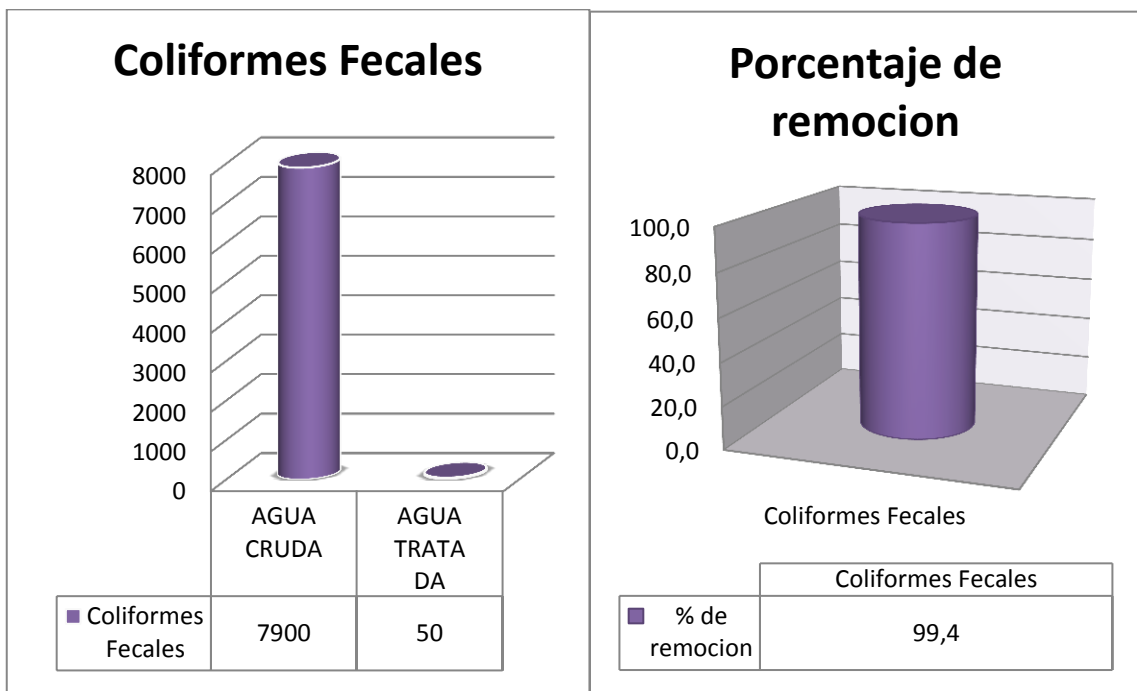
Coliformes Fecales

8000
7000
6000
5000
4000
3000
2000
1000
0

| | AGUA CRUDA | AGUA TRATADA |
|---|---|---|
| Coliformes Fecales | 7900 | 50 |

Porcentaje de remocion

100,0
80,0
60,0
40,0
20,0
0,0

Coliformes Fecales

| | Coliformes Fecales |
|---|---|
| % de remocion | 99,4 |